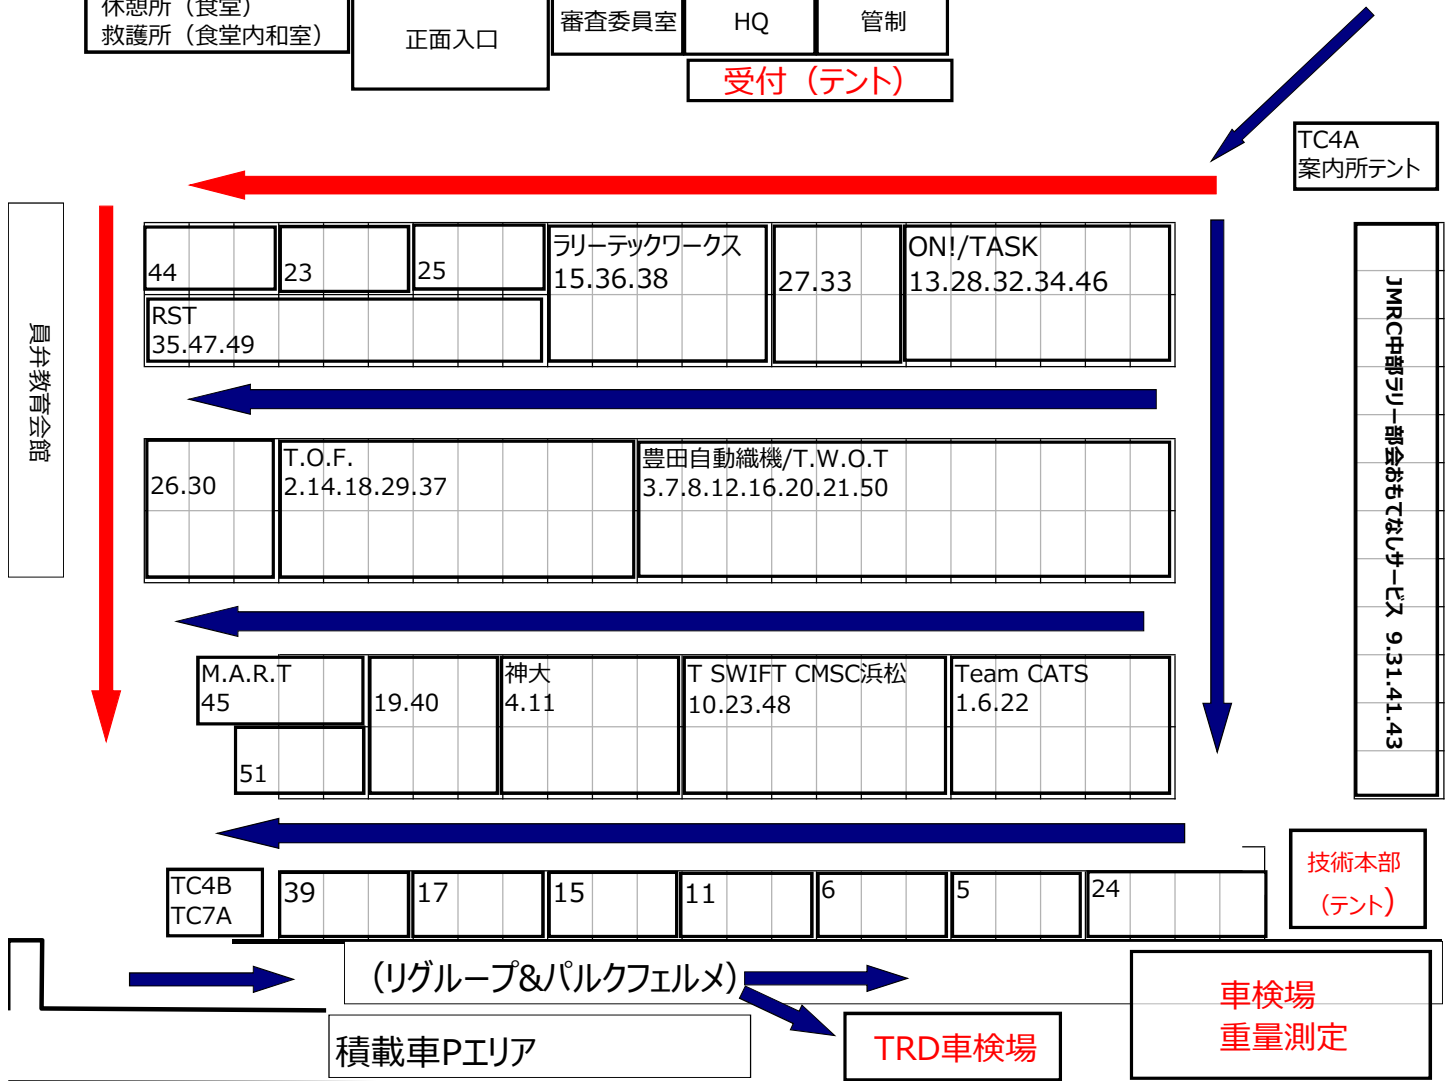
休憩所（食堂）
救護所（食堂内和室）

正面入口

審査委員室

HQ

管制

受付（テント）

TC4A
案内所テント

員弁教育会館

44

23

25

RST
35.47.49

ラリーテックワークス
15.36.38

27.33

ON!/TASK
13.28.32.34.46

JMRC中部ラリー部会おもてなしサービス 9.31.41.43

26.30

T.O.F.
2.14.18.29.37

豊田自動織機/T.W.O.T
3.7.8.12.16.20.21.50

M.A.R.T
45

51

19.40

神大
4.11

T SWIFT CMSC浜松
10.23.48

Team CATS
1.6.22

TC4B
TC7A

39

17

15

11

6

5

24

技術本部
（テント）

（リグループ&パルクフェルメ）

積載車Pエリア

TRD車検場

車検場
重量測定